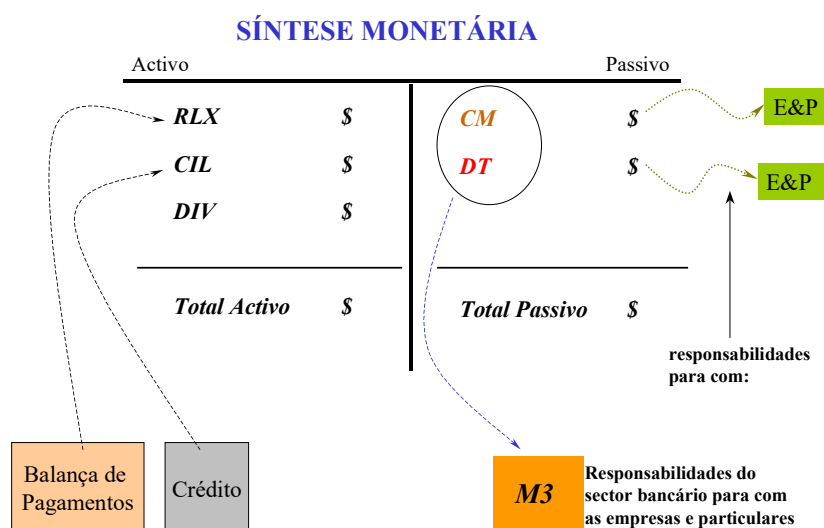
SÍNTESE MONETÁRIA

Activo

Passivo

RLX $

CIL $

DIV $

Total Activo $

CM

DT

$

$

Total Passivo $

E&P

E&P

responsabilidades para com:

Balança de Pagamentos

Crédito

M3

Responsabilidades do sector bancário para com as empresas e particulares